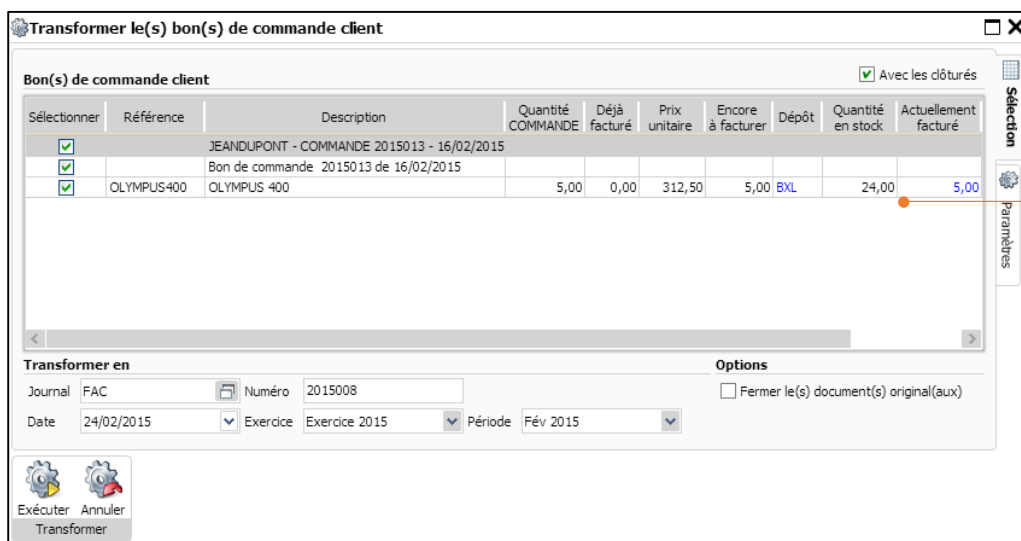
Transformer le(s) bon(s) de commande client

Bon(s) de commande client

Avec les clôturés

| Sélectionner | Référence | Description | Quantité COMMANDE | Déjà facturé | Prix unitaire | Encore à facturer | Dépôt | Quantité en stock | Actuellement facturé |
|---|---|---|---|---|---|---|---|---|---|
| ☑ | | JEANDUPONT - COMMANDE 2015013 - 16/02/2015 | | | | | | | |
| ☑ | | Bon de commande 2015013 de 16/02/2015 | | | | | | | |
| ☑ | OLYMPUS400 | OLYMPUS 400 | 5,00 | 0,00 | 312,50 | 5,00 | BXL | 24,00 | 5,00 |

Sélection

Paramètres

Transformer en

Journal FAC
Numéro 2015008
Date 24/02/2015
Exercice Exercice 2015
Période Fév 2015

Options

Fermer le(s) document(s) original(aux)

Exécuter Annuler
Transformer